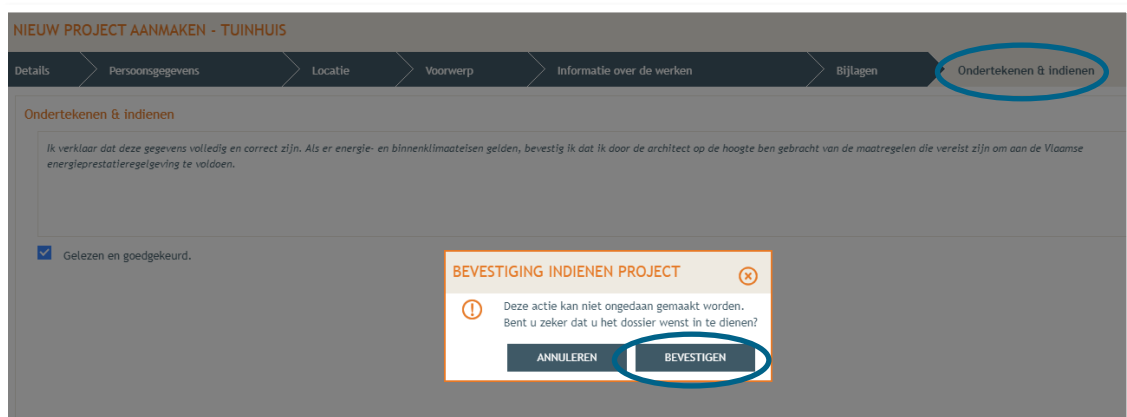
NIEUW PROJECT AANMAKEN - TUINHUIS

Details | Persoonsgegevens | Locatie | Voorwerp | Informatie over de werken | Bijlagen | Ondertekenen & indienen

Ondertekenen & indienen

Ik verklaar dat deze gegevens volledig en correct zijn. Als er energie- en binnenklimaateisen gelden, bevestig ik dat ik door de architect op de hoogte ben gebracht van de maatregelen die vereist zijn om aan de Vlaamse energieprestatieregelgeving te voldoen.

Gelezen en goedgekeurd.

BEVESTIGING INDIENEN PROJECT

Deze actie kan niet ongedaan gemaakt worden.
Bent u zeker dat u het dossier wenst in te dienen?

ANNULEREN

BEVESTIGEN